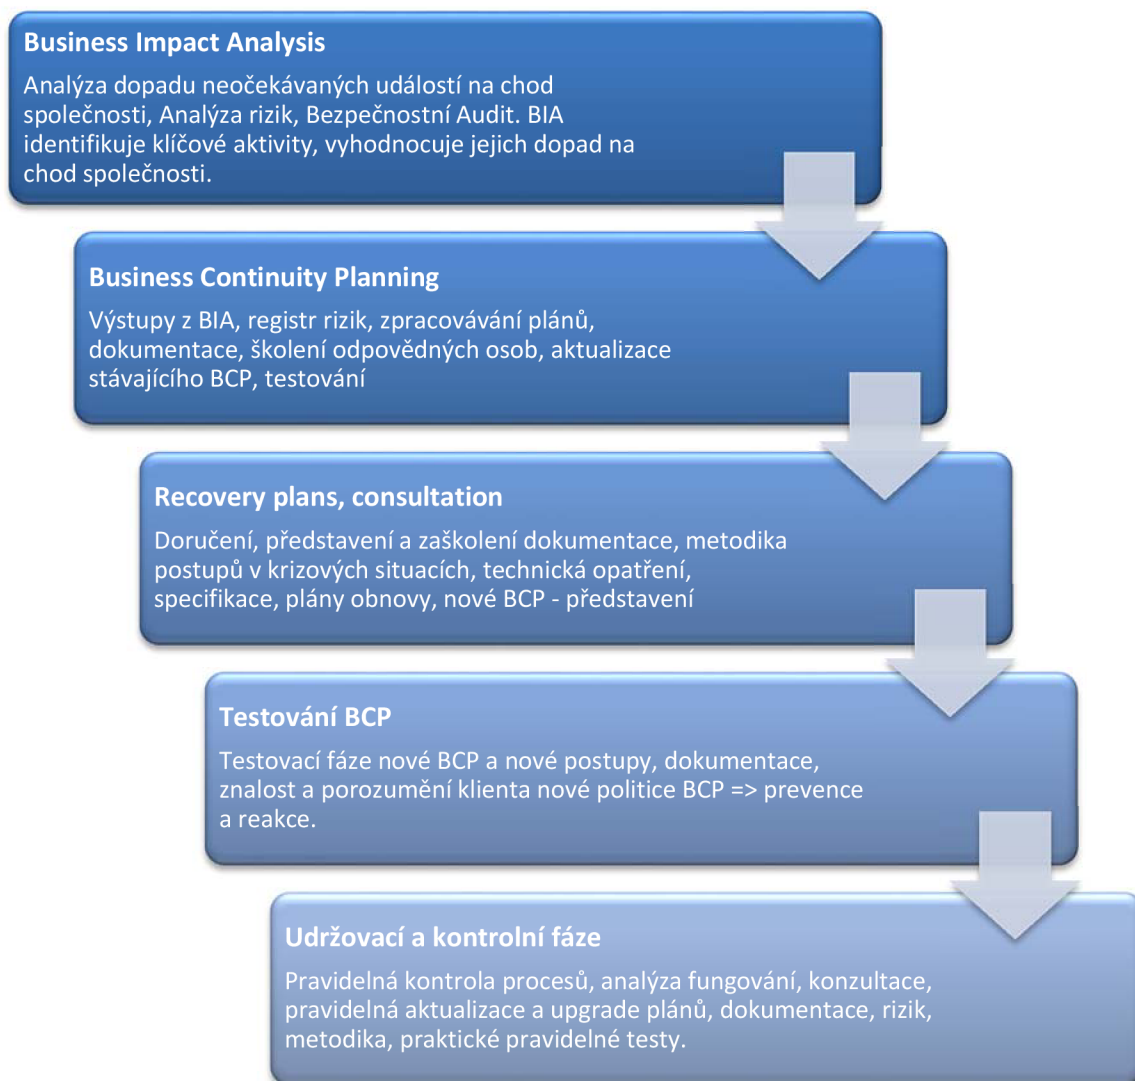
Business Impact Analysis

Analýza dopadu neočekávaných událostí na chod společnosti, Analýza rizik, Bezpečnostní Audit. BIA identifikuje klíčové aktivity, vyhodnocuje jejich dopad na chod společnosti.

Business Continuity Planning

Výstupy z BIA, registr rizik, zpracovávání plánů, dokumentace, školení odpovědných osob, aktualizace stávajícího BCP, testování

Recovery plans, consultation

Doručení, představení a zaškolení dokumentace, metodika postupů v krizových situacích, technická opatření, specifikace, plány obnovy, nové BCP - představení

Testování BCP

Testovací fáze nové BCP a nové postupy, dokumentace, znalost a porozumění klienta nové politice BCP => prevence a reakce.

Udržovací a kontrolní fáze

Pravidelná kontrola procesů, analýza fungování, konzultace, pravidelná aktualizace a upgrade plánů, dokumentace, rizik, metodika, praktické pravidelné testy.